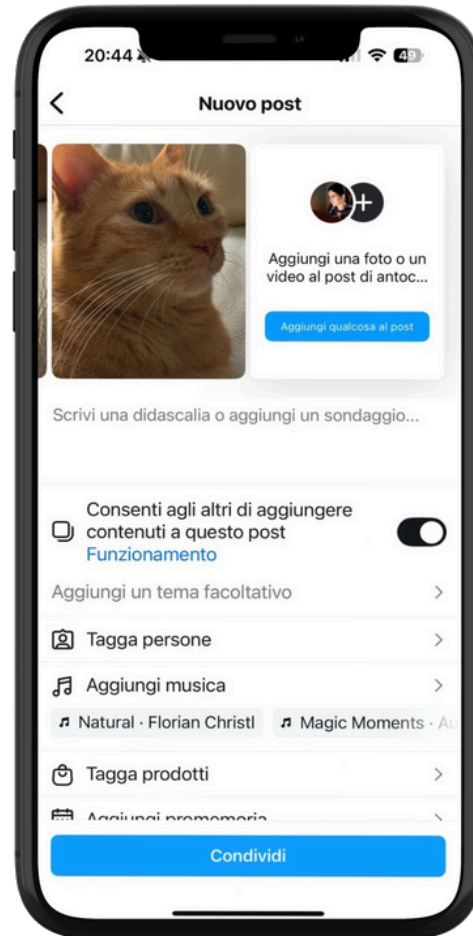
20:44

49

Nuovo post

Aggiungi una foto o un video al post di antoc...

Aggiungi qualcosa al post

Scrivi una didascalia o aggiungi un sondaggio...

Consenti agli altri di aggiungere contenuti a questo post
Funzionamento

Aggiungi un tema facoltativo

Tagga persone

Aggiungi musica

Natural · Florian Christl

Magic Moments · A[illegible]

Tagga prodotti

Aggiungi promemoria

Condividi